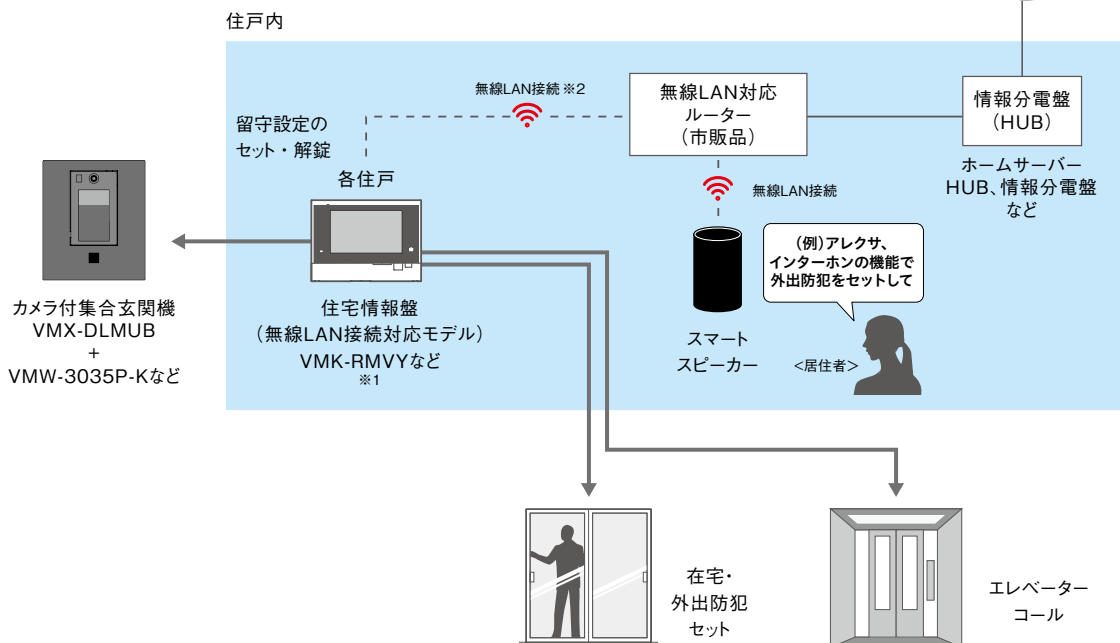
住戸内

無線LAN接続 ※2

留守設定の
セット・解錠

無線LAN対応
ルーター
（市販品）

情報分電盤
（HUB）

ホームサーバー
HUB、情報分電盤
など

各住戸

無線LAN接続

（例）アレクサ、
インターホンの機能で
外出防犯をセットして

カメラ付集合玄関機
VMX-DLMUB
＋
VMW-3035P-Kなど

住宅情報盤
（無線LAN接続対応モデル）
VMK-RMVYなど
※1

スマート
スピーカー

＜居住者＞

在宅・
外出防犯
セット

エレベーター
コール